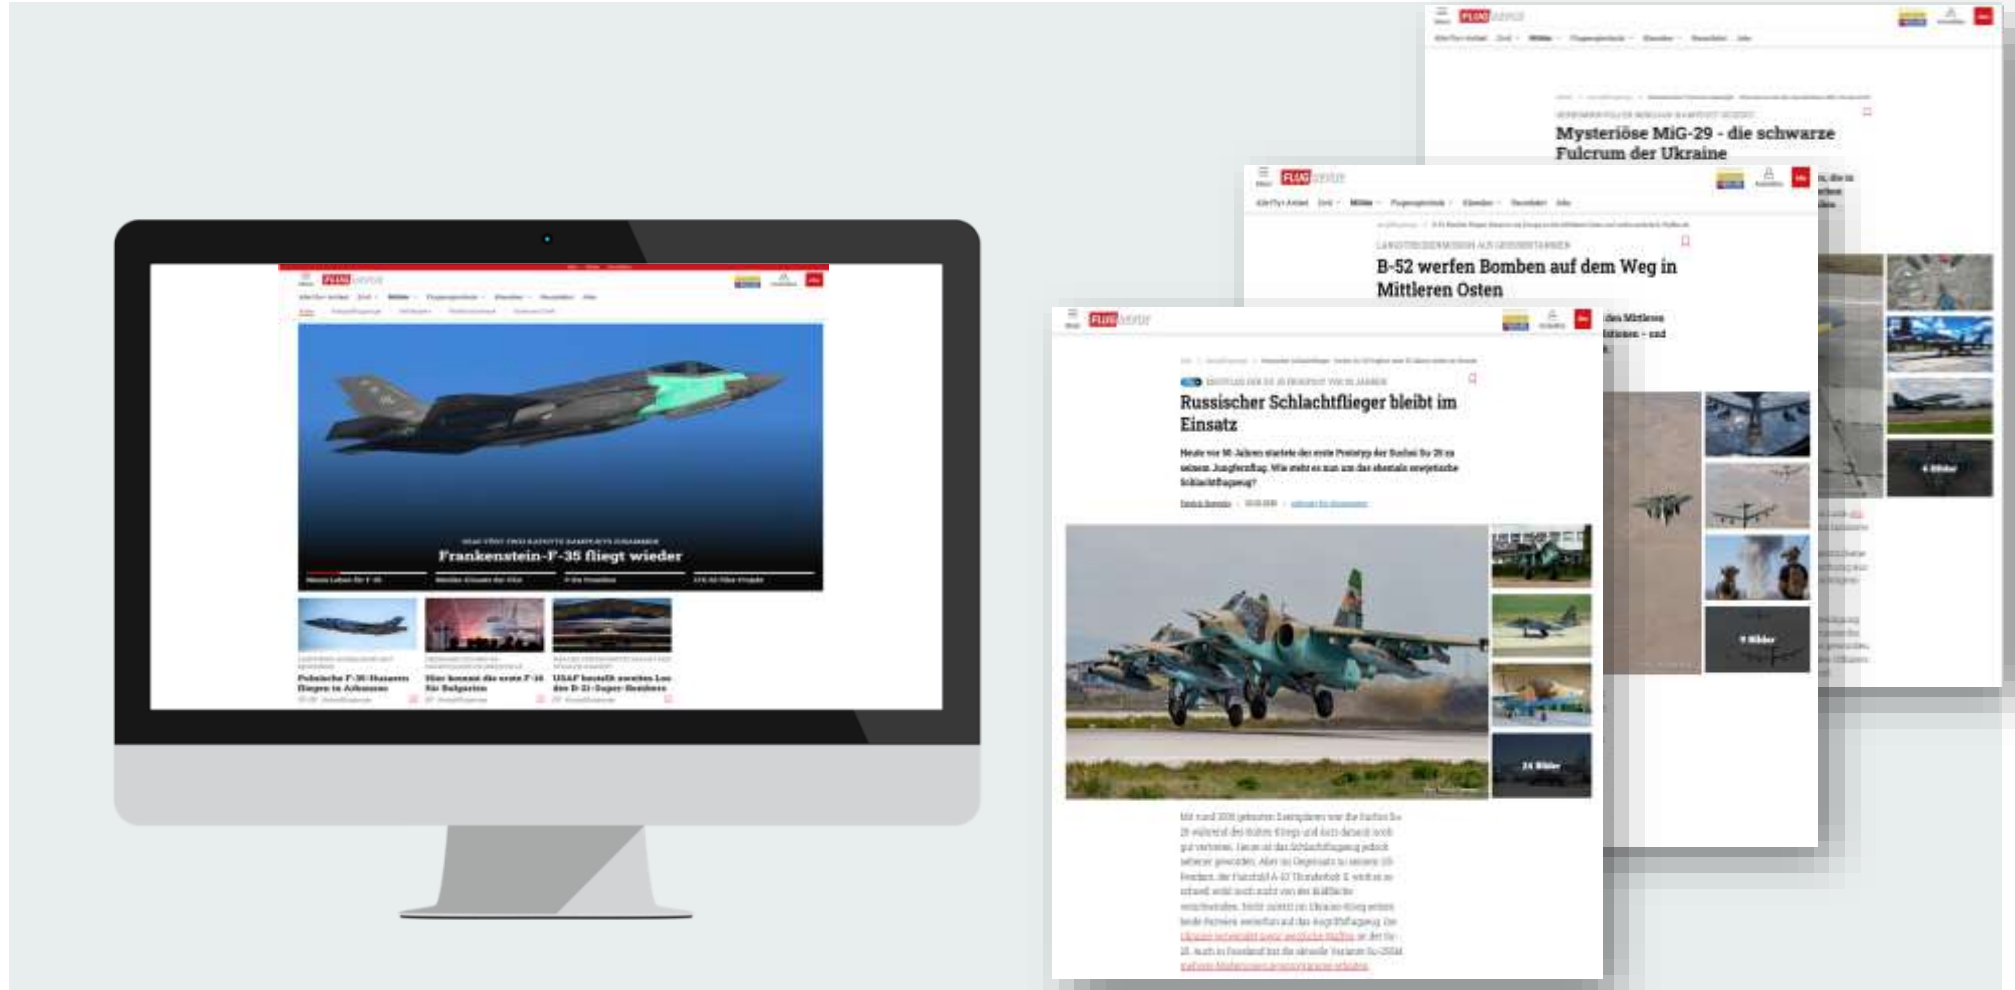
FLUG revue

Frankenstein-F-35 fliegt wieder

Polnische F-35-Husaren fliegen in Arkansas

Hier kommt die erste F-16 für Bulgarien

USAF bestellt zweites Los der B-21-Super-Bomber

FLUG revue

Mysteriöse MiG-29 - die schwarze Fulcrum der Ukraine

FLUG revue

B-52 werfen Bomben auf dem Weg in Mittleren Osten

FLUG revue

Russischer Schlachtflieger bleibt im Einsatz

Heute vor 50 Jahren startete der erste Prototyp der Suchoi Su-25 zu seinem Jungfernflug. Wie steht es nun um das ehemals sowjetische Schlachtflugzeug?

24 Bilder

9 Bilder

6 Bilder

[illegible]